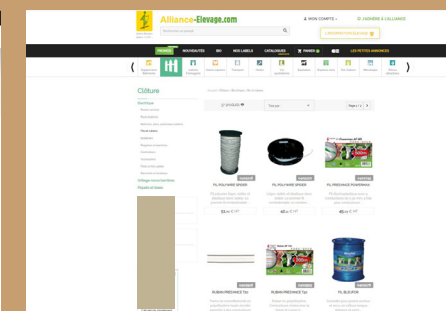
Alliance-Elevage.com

MON COMPTE

ADHÉREZ À L'ALLIANCE

PRIMEURS

NOUVEAUTÉS

BIO

NOS LABELS

CATALOGUES

PANIER

LES PETITES ANNONCES

Clôture

FIL POLYWIRE SPIDER

FIL POLYWIRE SPIDER

FIL PRECHACE POWERMAX

RUBAN PRECHACE

RUBAN PRECHACE

FIL BLEURIX

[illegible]